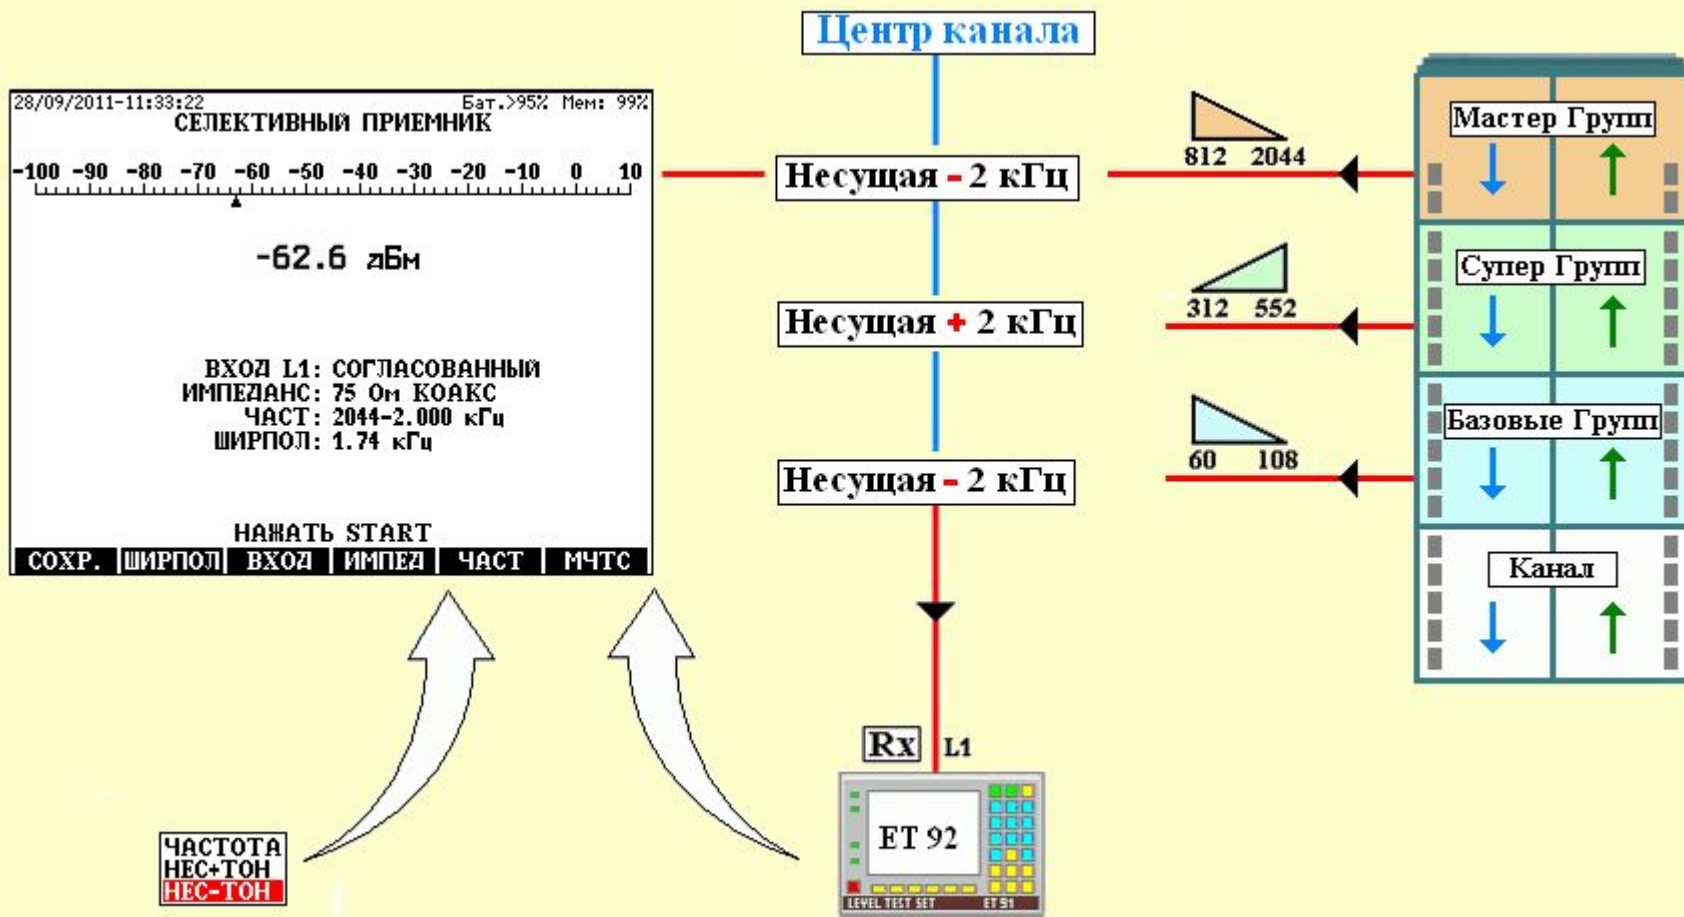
Центр канала

28/09/2011-11:33:22 Бат.>95% Мем: 99%
СЕЛЕКТИВНЫЙ ПРИЕМНИК

-100 -90 -80 -70 -60 -50 -40 -30 -20 -10 0 10

-62.6 дБм

ВХОД L1: СОГЛАСОВАННЫЙ
ИМПЕДАНС: 75 Ом КОАКС
ЧАСТ: 2044-2.000 кГц
ШИРПОЛ: 1.74 кГц

НАЖАТЬ START

| СОХР. | ШИРПОЛ | ВХОД | ИМПЕД | ЧАСТ | МЧТС |
|---|---|---|---|---|---|

Несущая - 2 кГц

Несущая + 2 кГц

Несущая - 2 кГц

812 2044

312 552

60 108

Мастер Групп

Супер Групп

Базовые Групп

Канал

Rx L1

ET 92

LEVEL TEST SET ET 91

ЧАСТОТА
НЕС+ТОН
НЕС-ТОН